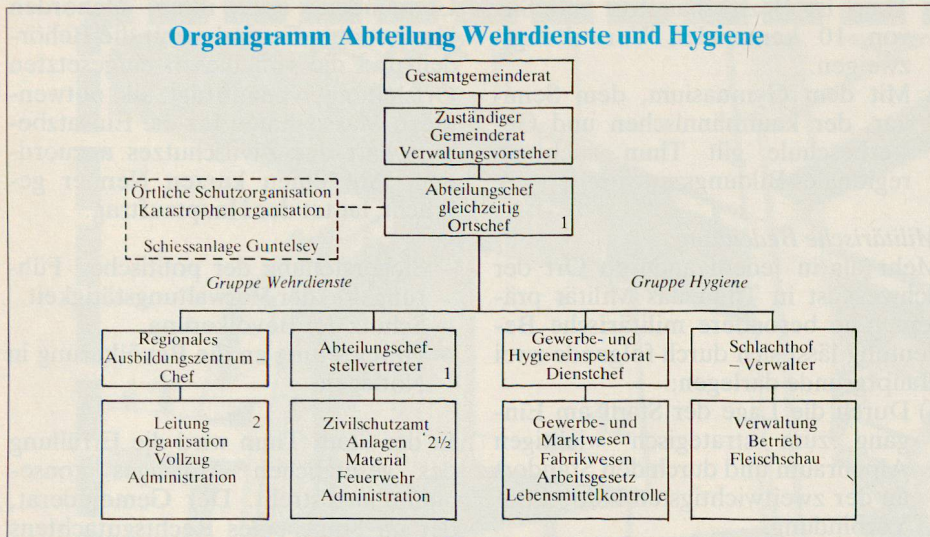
Organigramm Abteilung Wehrdienste und Hygiene

Gesamtgemeinderat

Zuständiger Gemeinderat Verwaltungsvorsteher

Örtliche Schutzorganisation Katastrophenorganisation

Schiessanlage Guntelsey

Abteilungschef gleichzeitig Ortschef 1

Gruppe Wehrdienste

Gruppe Hygiene

Regionales Ausbildungszentrum – Chef

Abteilungschef-stellvertreter 1

Gewerbe- und Hygieneinspektorat – Dienstchef

Schlachthof – Verwalter

Leitung 2 Organisation Vollzug Administration

Zivilschutzamt Anlagen 2½ Material Feuerwehr Administration

Gewerbe- und Marktwesen Fabrikwesen Arbeitsgesetz Lebensmittelkontrolle

Verwaltung Betrieb Fleischschau